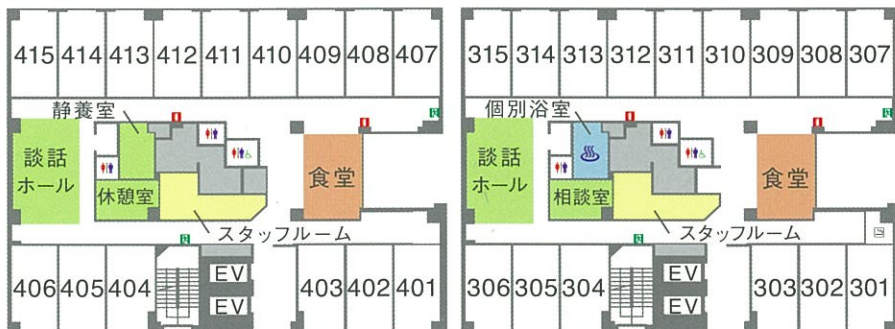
415 414 413 412 411 410 409 408 407

静養室

談話ホール

休憩室

食堂

スタッフルーム

406 405 404

EV

EV

403 402 401

315 314 313 312 311 310 309 308 307

個別浴室

談話ホール

相談室

食堂

スタッフルーム

306 305 304

EV

EV

303 302 301